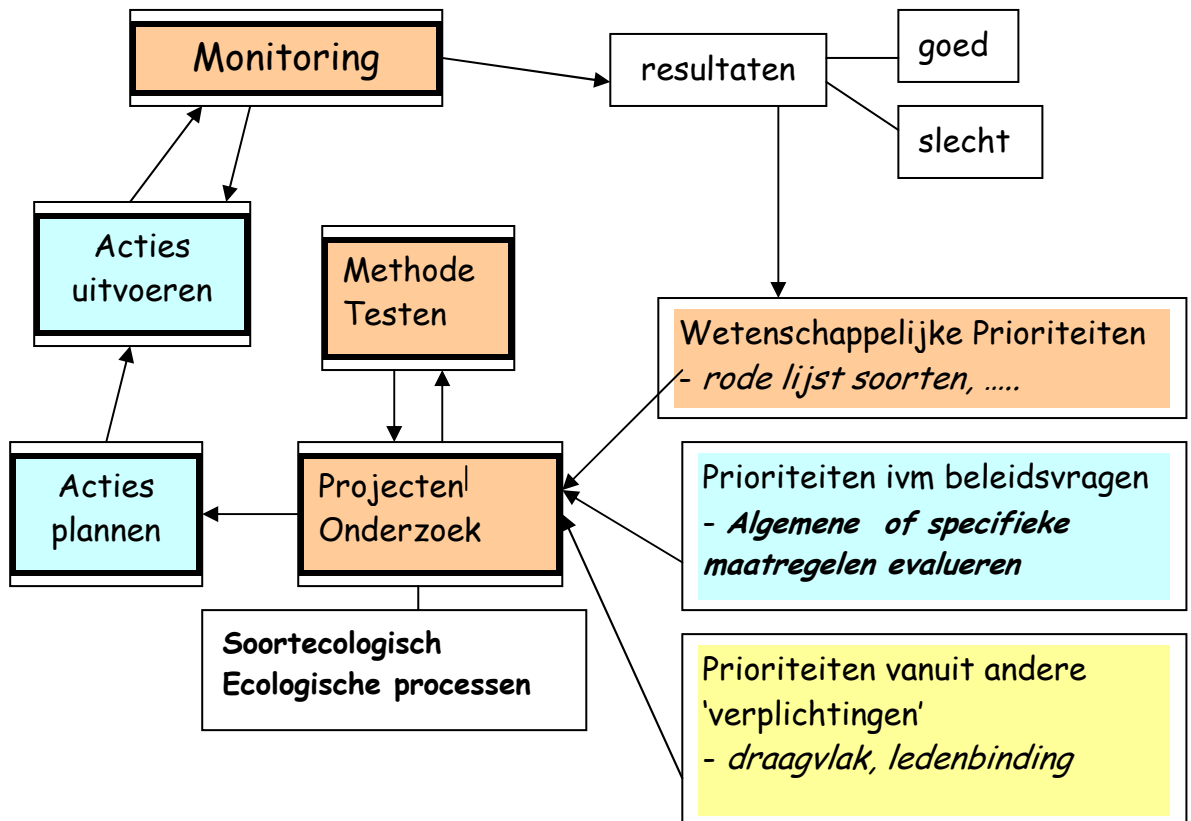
Monitoring

resultaten

goed

slecht

Acties uitvoeren

Methode Testen

Wetenschappelijke Prioriteiten
- *rode lijst soorten, …..*

Acties plannen

Projecten Onderzoek

Prioriteiten ivm beleidsvragen
- ***Algemene of specifieke maatregelen evalueren***

**Soortecologisch**
**Ecologische processen**

Prioriteiten vanuit andere 'verplichtingen'
- *draagvlak, ledenbinding*